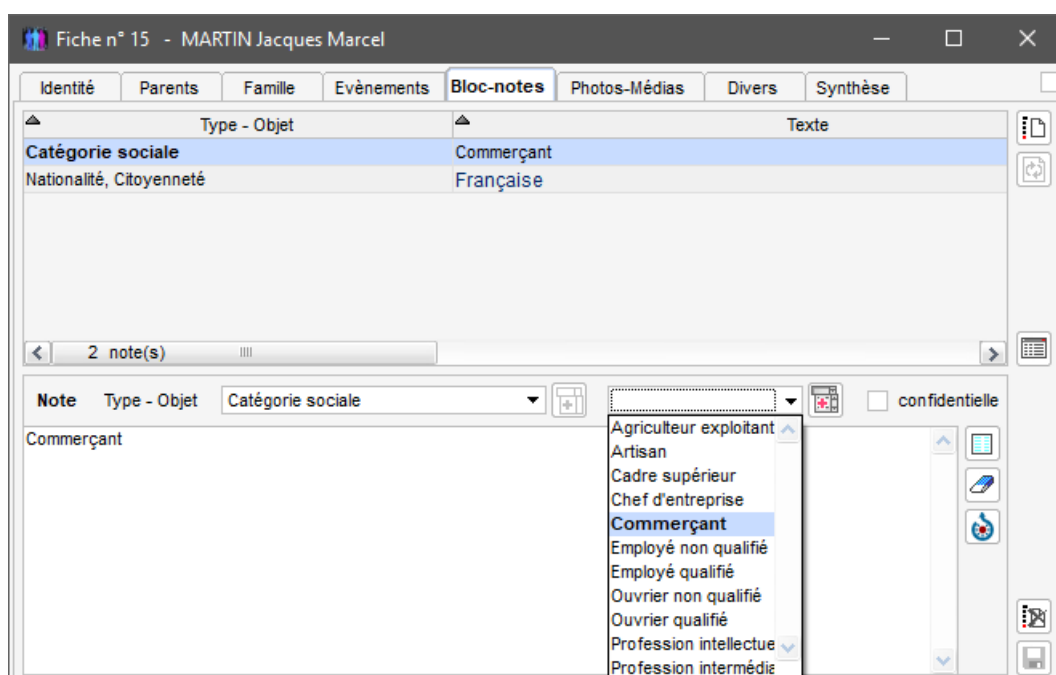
Fiche n° 15 - MARTIN Jacques Marcel

Identité | Parents | Famille | Evènements | Bloc-notes | Photos-Médias | Divers | Synthèse

| Type - Objet | Texte |
|---|---|
| Catégorie sociale | Commerçant |
| Nationalité, Citoyenneté | Française |

2 note(s)

Note Type - Objet Catégorie sociale confidentielle

Commerçant

Agriculteur exploitant
Artisan
Cadre supérieur
Chef d'entreprise
Commerçant
Employé non qualifié
Employé qualifié
Ouvrier non qualifié
Ouvrier qualifié
Profession intellectue
Profession intermédia